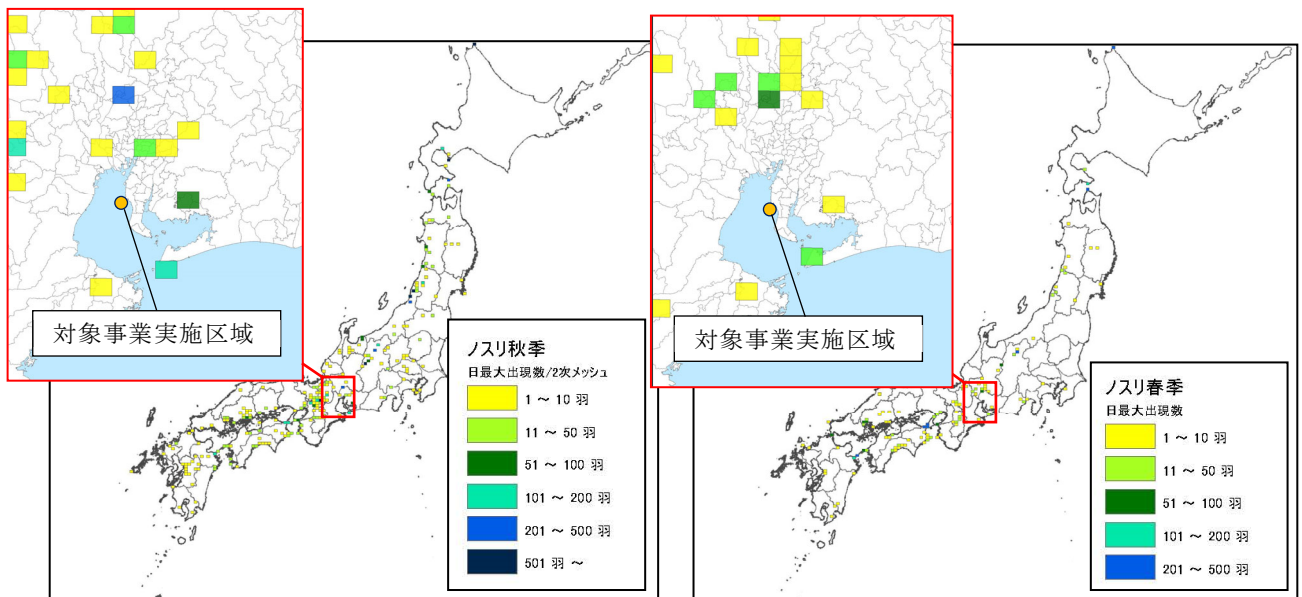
対象事業実施区域

ノスリ秋季
日最大出現数/2次メッシュ
1 ～ 10 羽
11 ～ 50 羽
51 ～ 100 羽
101 ～ 200 羽
201 ～ 500 羽
501 羽 ～

対象事業実施区域

ノスリ春季
日最大出現数
1 ～ 10 羽
11 ～ 50 羽
51 ～ 100 羽
101 ～ 200 羽
201 ～ 500 羽